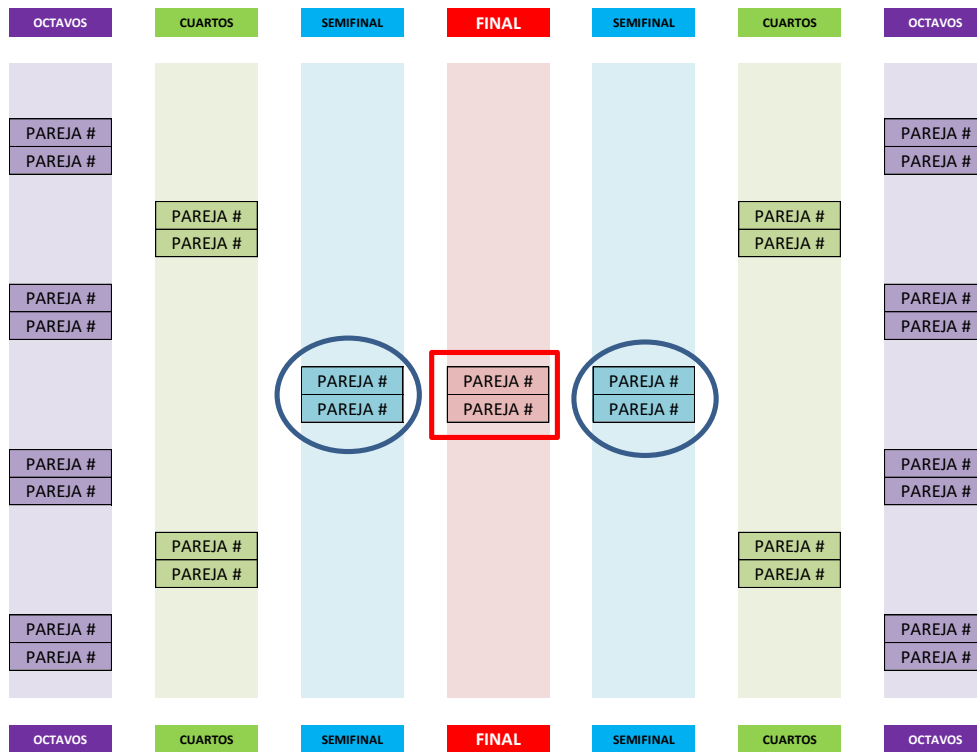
OCTAVOS
CUARTOS
SEMIFINAL
FINAL
SEMIFINAL
CUARTOS
OCTAVOS

PAREJA #
PAREJA #
PAREJA #
PAREJA #
PAREJA #
PAREJA #
PAREJA #
PAREJA #

PAREJA #
PAREJA #
PAREJA #
PAREJA #

PAREJA #
PAREJA #

PAREJA #
PAREJA #

PAREJA #
PAREJA #

PAREJA #
PAREJA #
PAREJA #
PAREJA #

PAREJA #
PAREJA #
PAREJA #
PAREJA #
PAREJA #
PAREJA #
PAREJA #
PAREJA #

OCTAVOS
CUARTOS
SEMIFINAL
FINAL
SEMIFINAL
CUARTOS
OCTAVOS